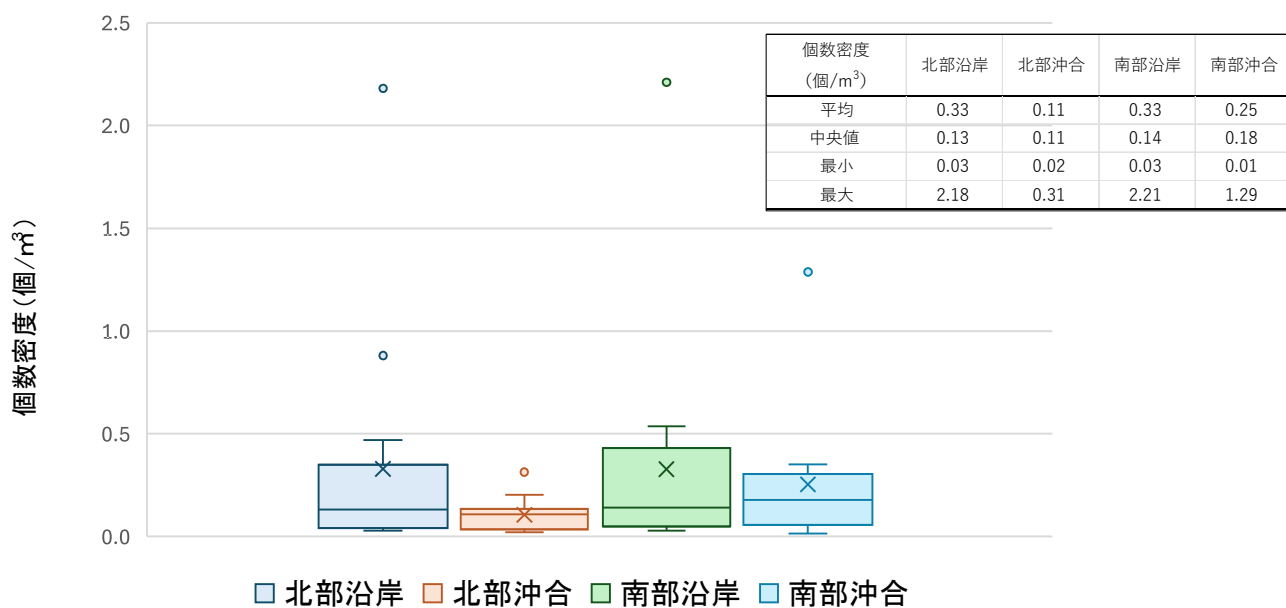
2.5
2.0
1.5
1.0
0.5
0.0

個数密度(個/m$^3$)

| 個数密度 (個/m$^3$) | 北部沿岸 | 北部沖合 | 南部沿岸 | 南部沖合 |
|---|---|---|---|---|
| 平均 | 0.33 | 0.11 | 0.33 | 0.25 |
| 中央値 | 0.13 | 0.11 | 0.14 | 0.18 |
| 最小 | 0.03 | 0.02 | 0.03 | 0.01 |
| 最大 | 2.18 | 0.31 | 2.21 | 1.29 |

北部沿岸 北部沖合 南部沿岸 南部沖合